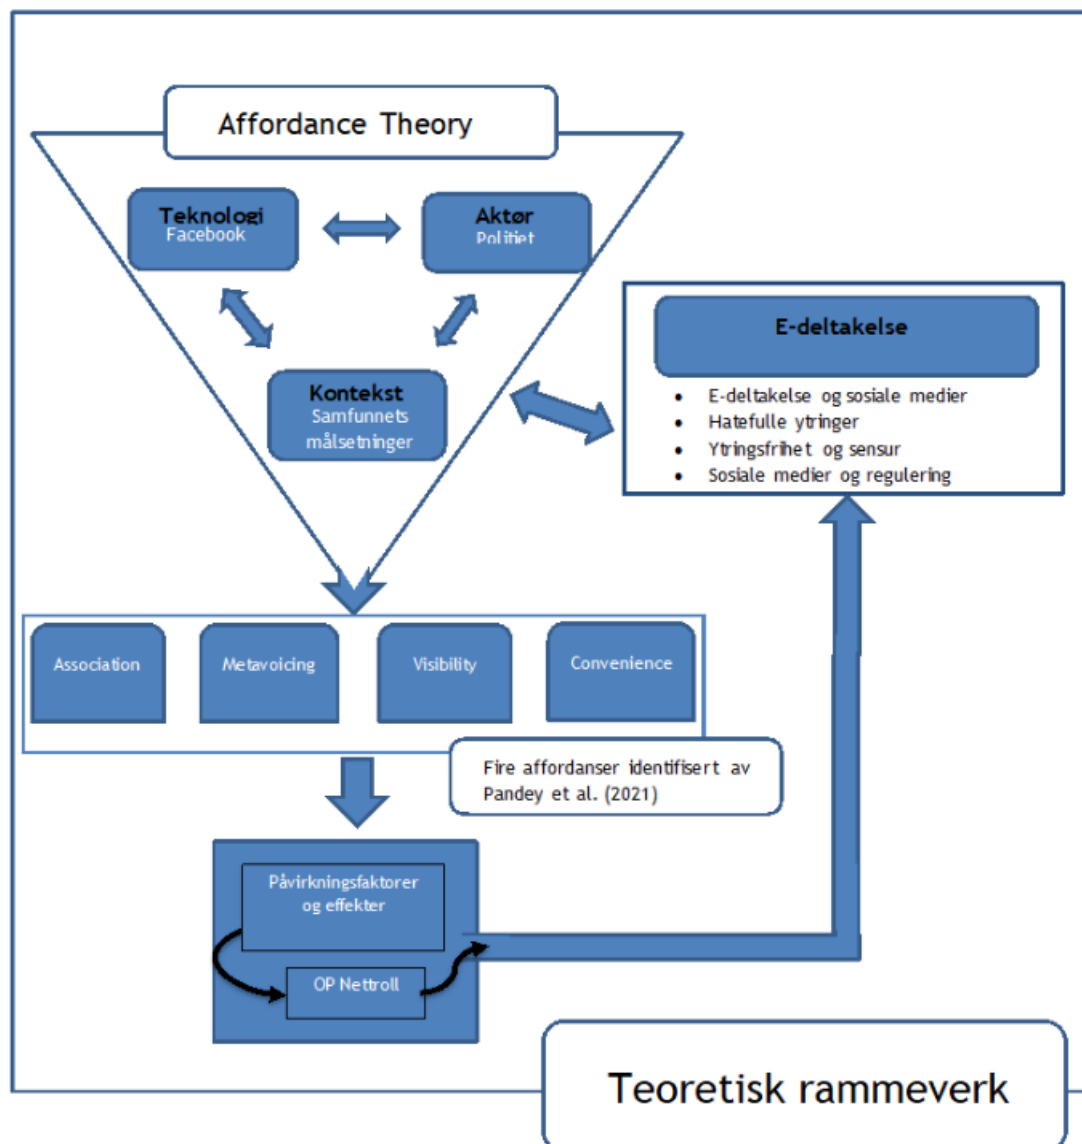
Affordance Theory

Teknologi
Facebook

Aktør
Politiet

Kontekst
Samfunnets målsetninger

E-deltakelse

- E-deltakelse og sosiale medier
- Hatefulle ytringer
- Ytringsfrihet og sensur
- Sosiale medier og regulering

Association

Metavoicing

Visibility

Convenience

Fire affordanser identifisert av Pandey et al. (2021)

Påvirkningsfaktorer og effekter

OP Nettroll

Teoretisk rammeverk